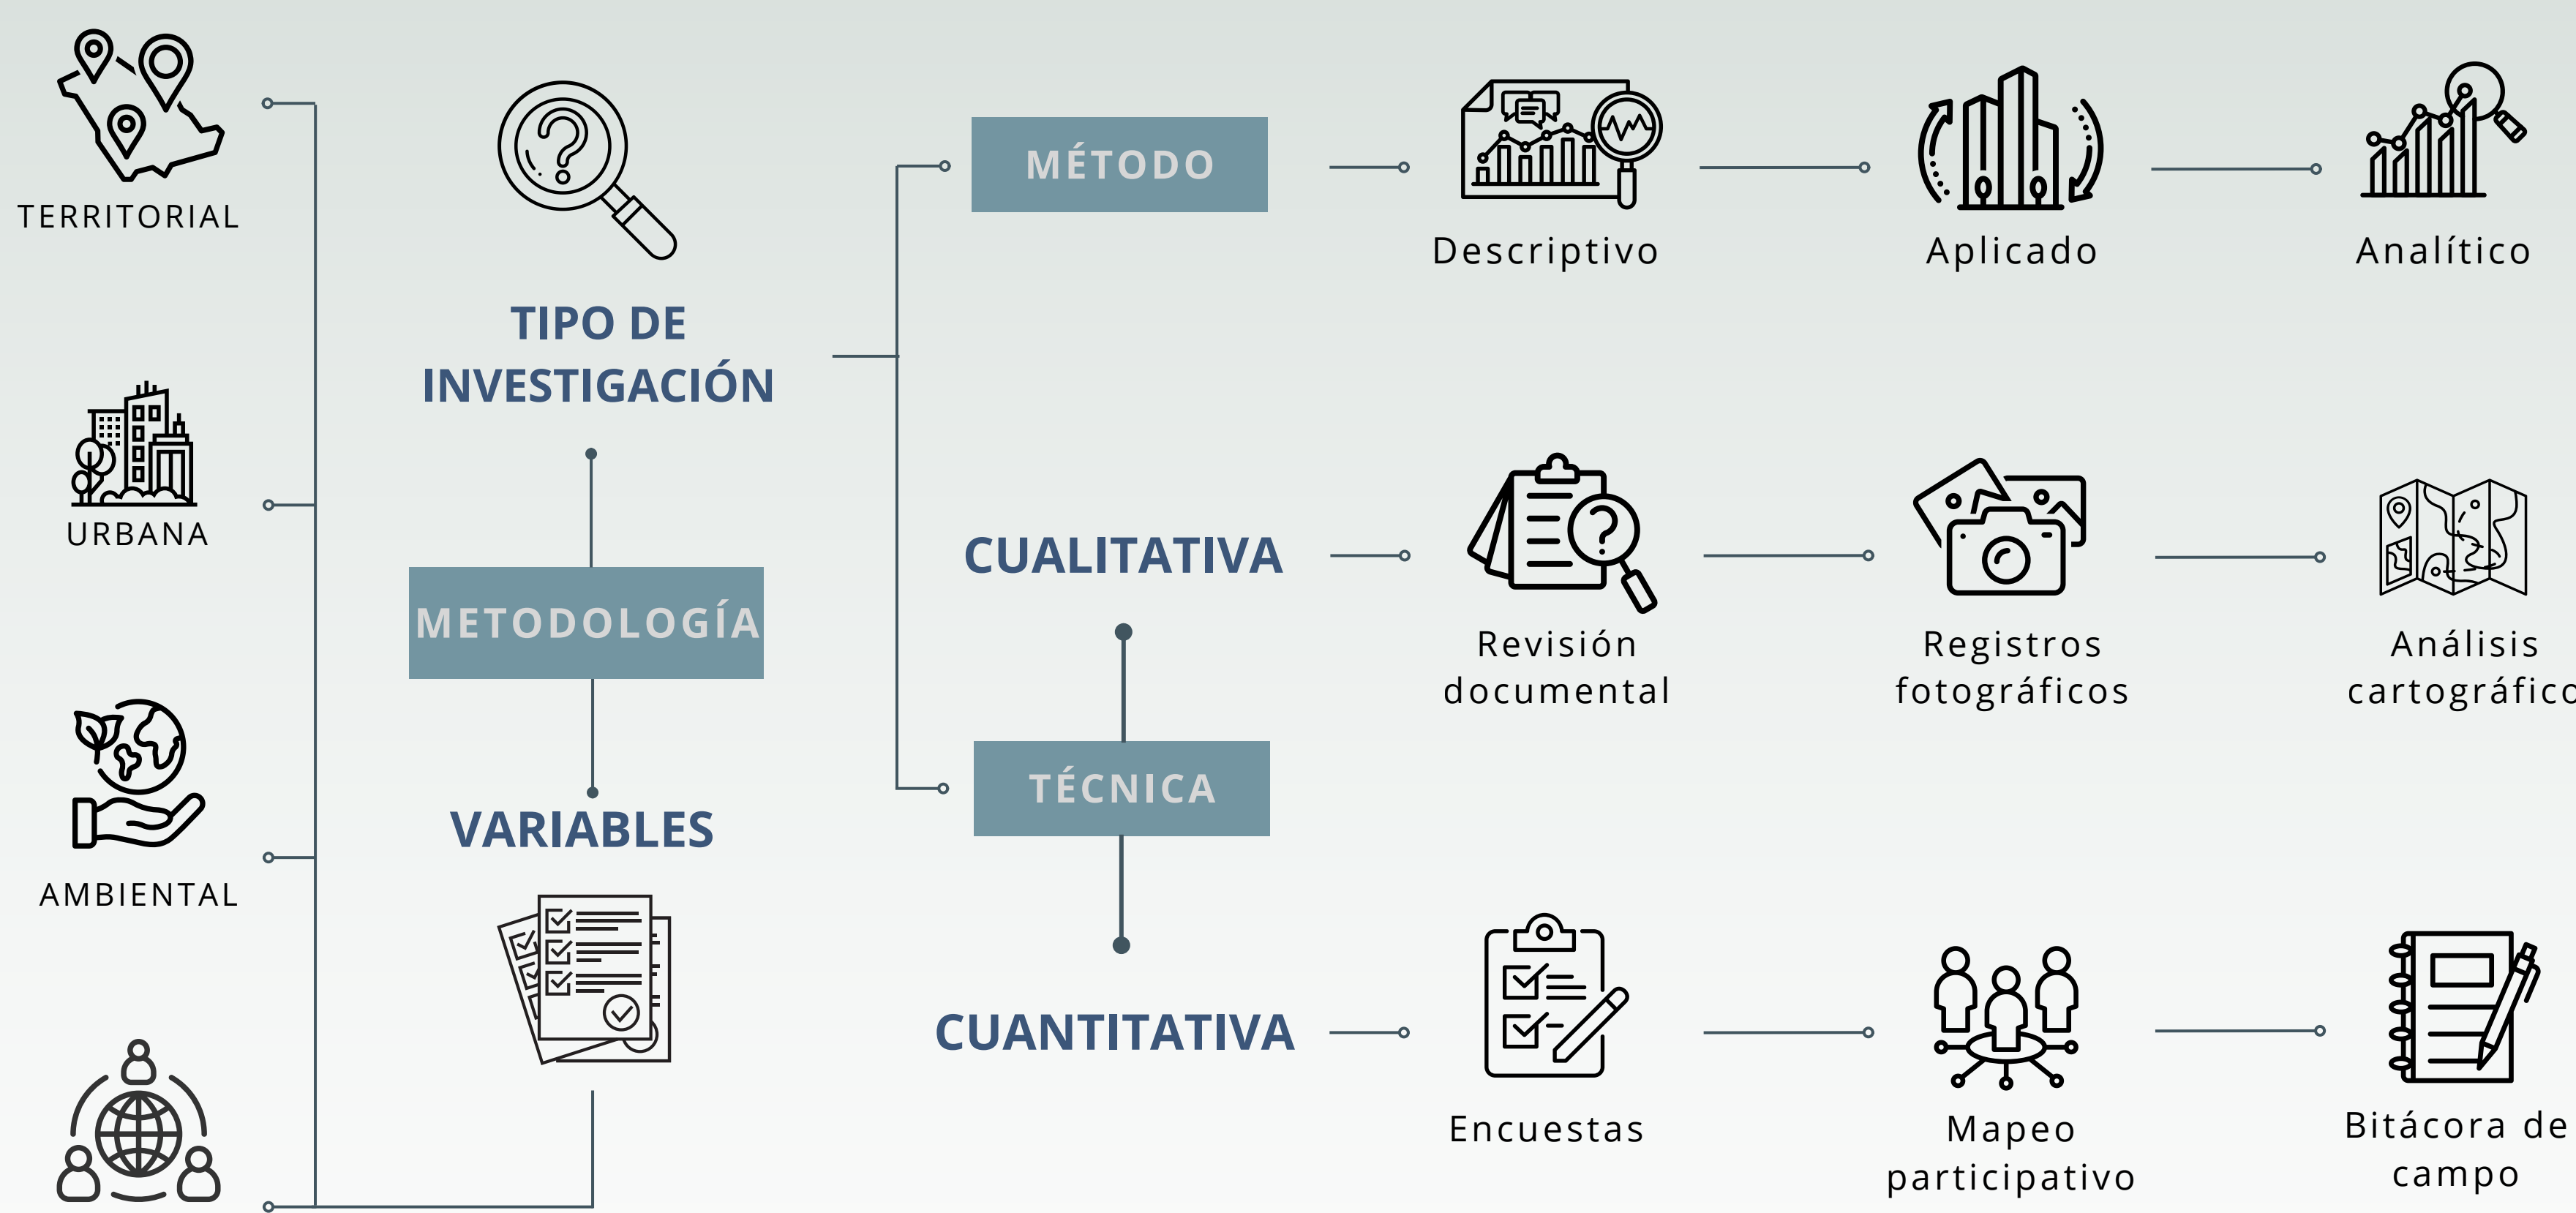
TERRITORIAL

URBANA

AMBIENTAL

TIPO DE INVESTIGACIÓN

METODOLOGÍA

VARIABLES

MÉTODO

Descriptivo

Aplicado

Analítico

CUALITATIVA

Revisión documental

Registros fotográficos

Análisis cartográfico

TÉCNICA

CUANTITATIVA

Encuestas

Mapeo participativo

Bitácora de campo